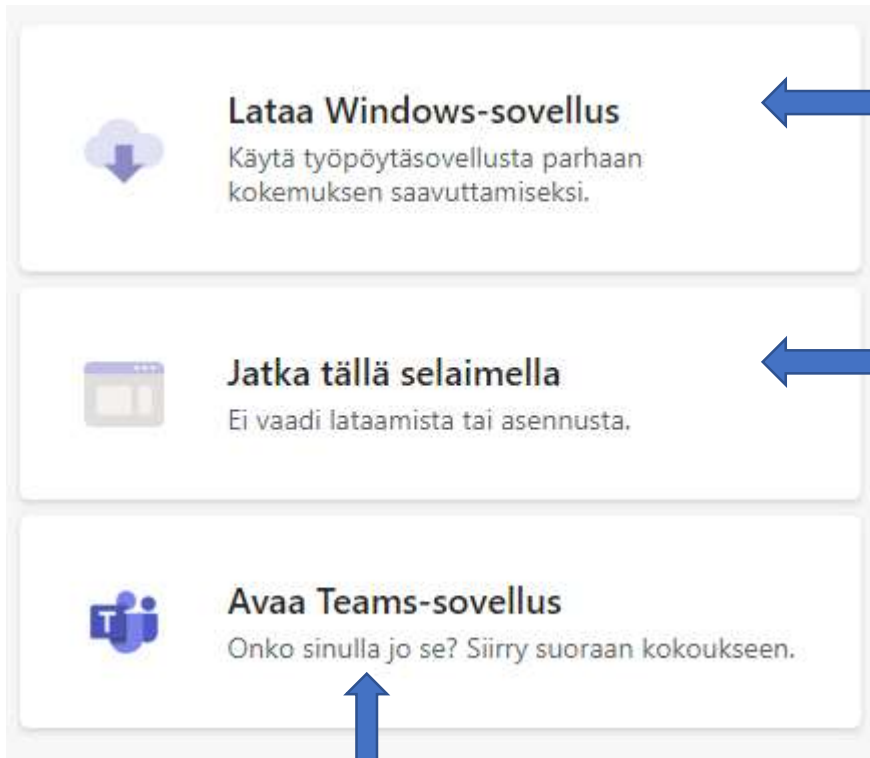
Lataa Windows-sovellus
Käytä työpöytäsovellusta parhaan kokemuksen saavuttamiseksi.

Jatka tällä selaimella
Ei vaadi lataamista tai asennusta.

Avaa Teams-sovellus
Onko sinulla jo se? Siirry suoraan kokoukseen.